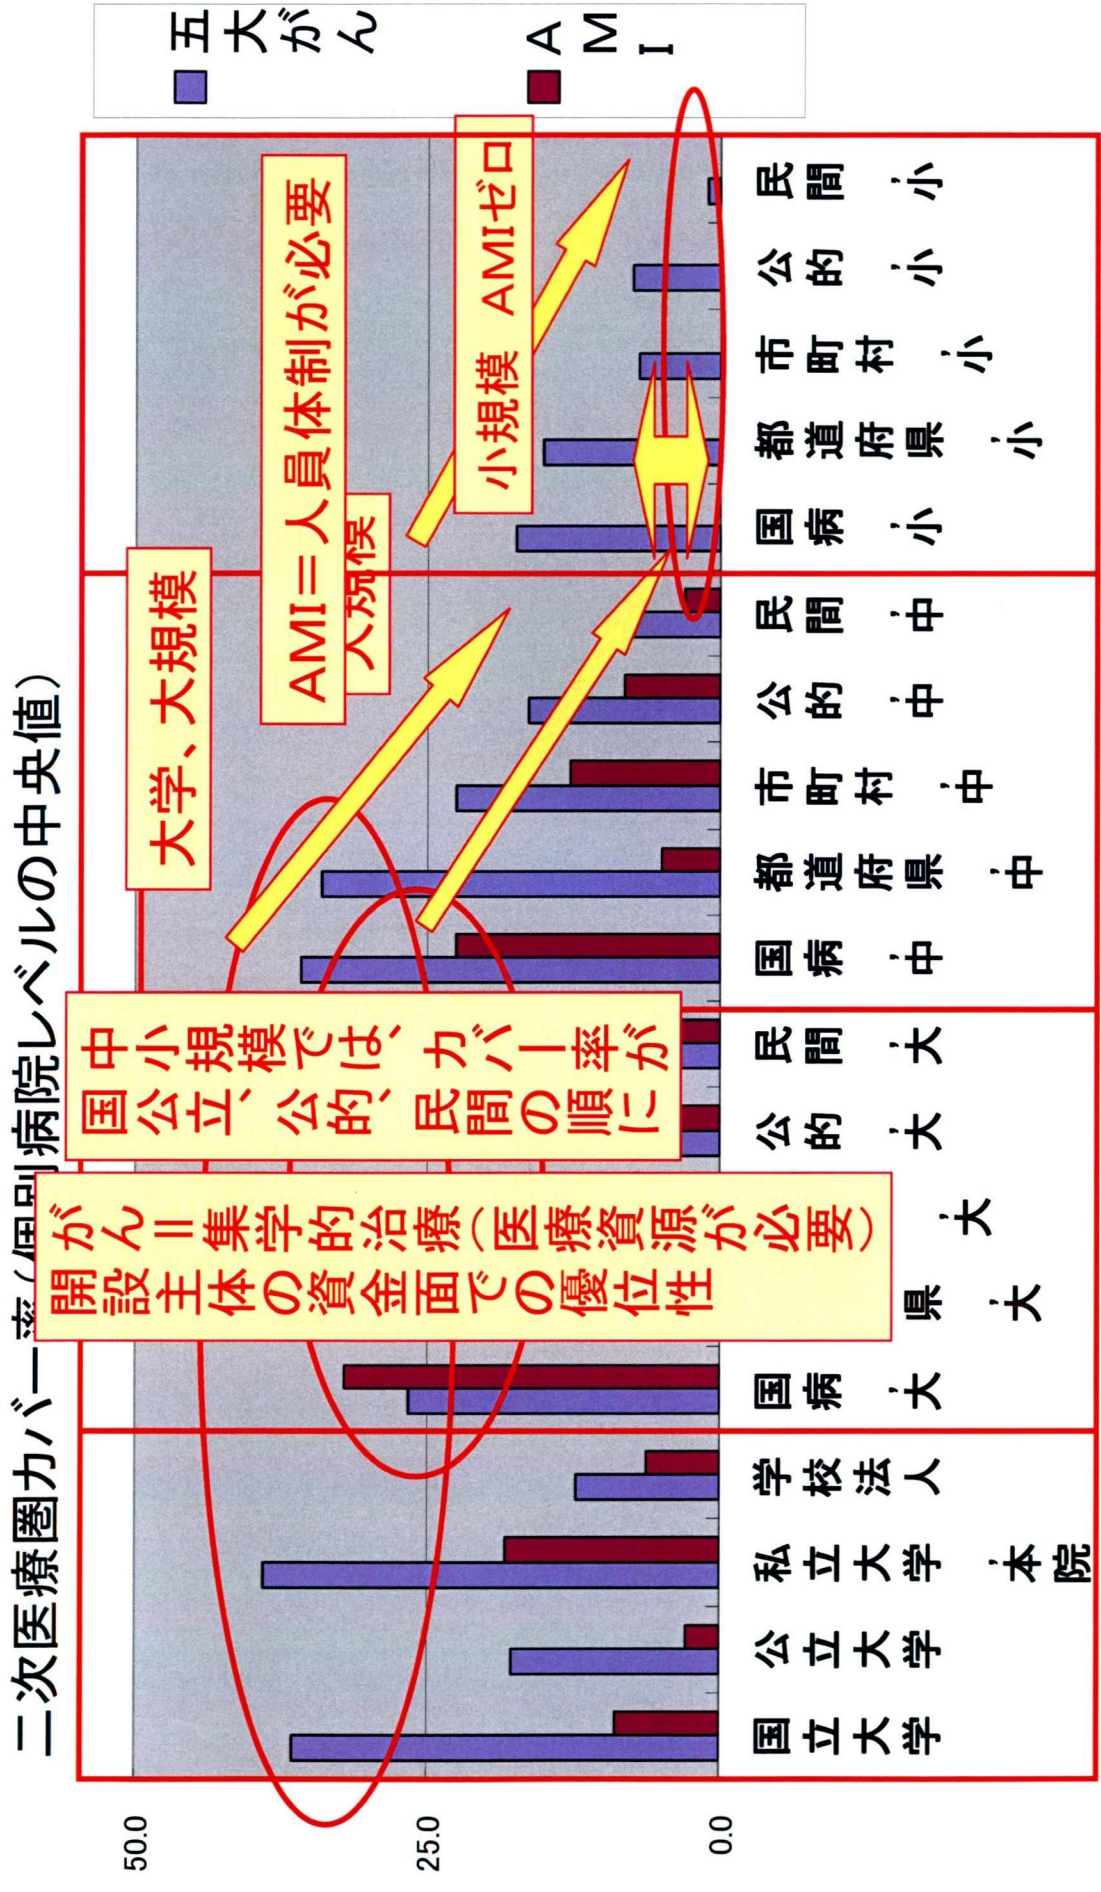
二次医療圏カバー率（個別病院レベルの中央値）

五大がん
AMI

50.0
25.0
0.0

大学、大規模
大規模
AMI＝人員体制が必要
小規模　AMIゼロ

中小規模では、カバー率が
国公立、公的、民間の順に

がん＝集学的治療（医療資源が必要）
開設主体の資金面での優位性

国立大学
公立大学
私立大学　本院
学校法人
国病　大
県　大
大
公的　大
民間　大
国病　中
都道府県　中
市町村　中
公的　中
民間　中
国病　小
都道府県　小
市町村　小
公的　小
民間　小